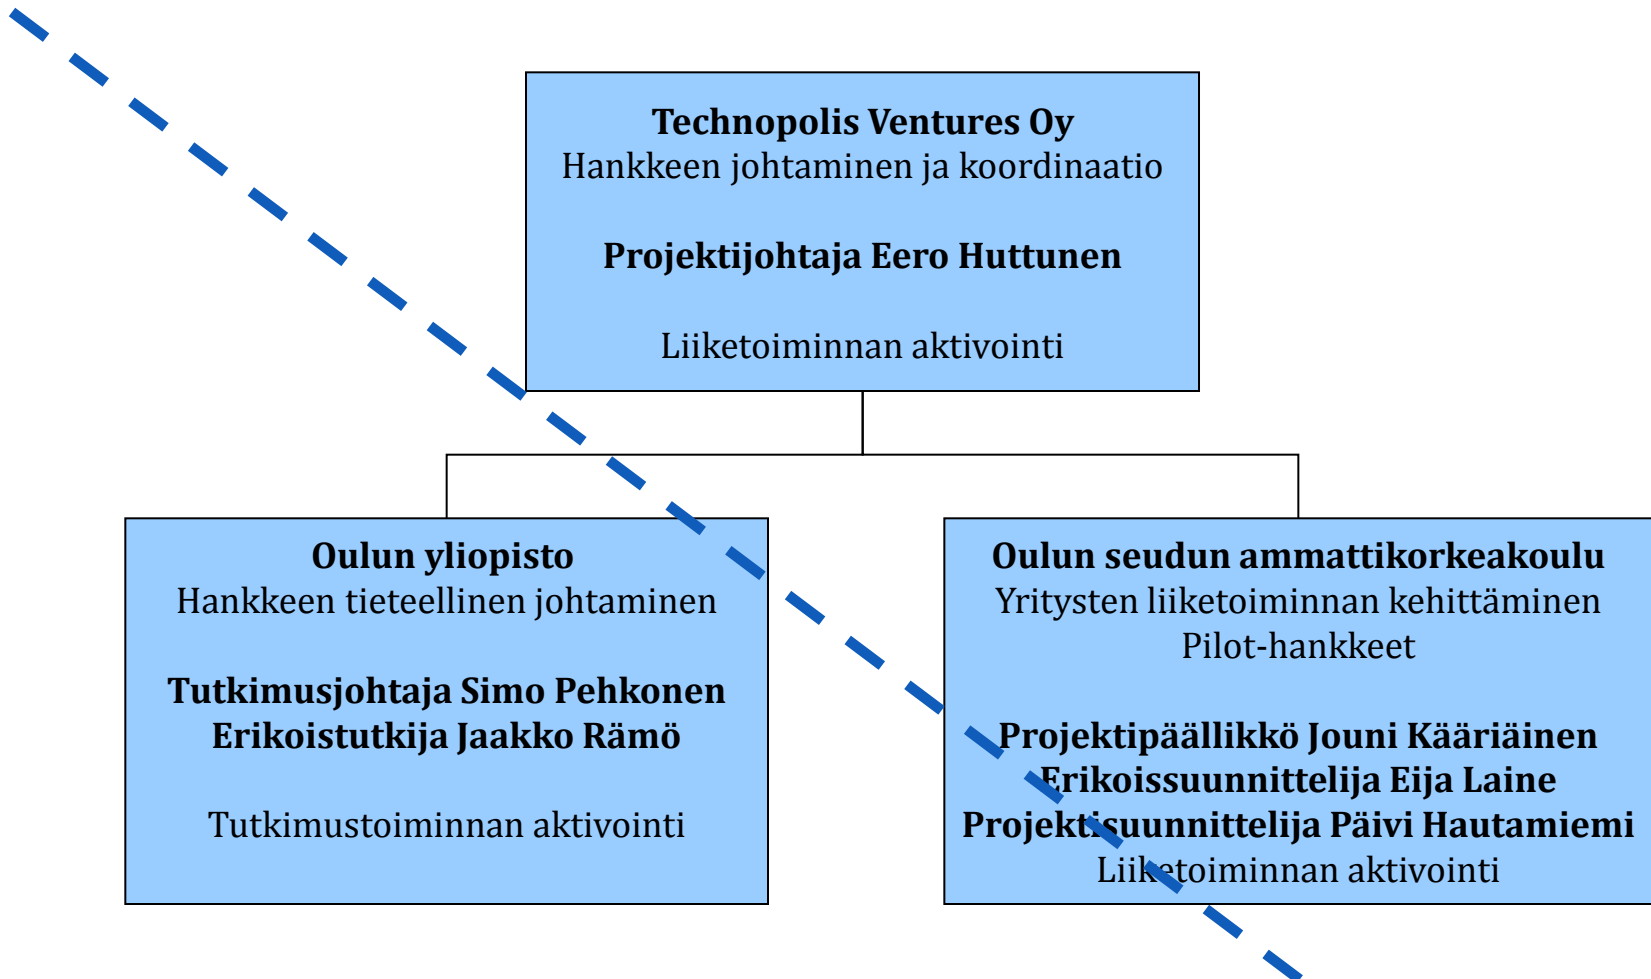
**Technopolis Ventures Oy**
Hankkeen johtaminen ja koordinaatio

**Projektijohtaja Eero Huttunen**

Liiketoiminnan aktivointi

**Oulun yliopisto**
Hankkeen tieteellinen johtaminen

**Tutkimusjohtaja Simo Pehkonen**
**Erikoistutkija Jaakko Rämö**

Tutkimustoiminnan aktivointi

**Oulun seudun ammattikorkeakoulu**
Yritysten liiketoiminnan kehittäminen
Pilot-hankkeet

**Projektipäällikkö Jouni Kääriäinen**
**Erikoissuunnittelija Eija Laine**
**Projektisuunnittelija Päivi Hautamiemi**
Liiketoiminnan aktivointi